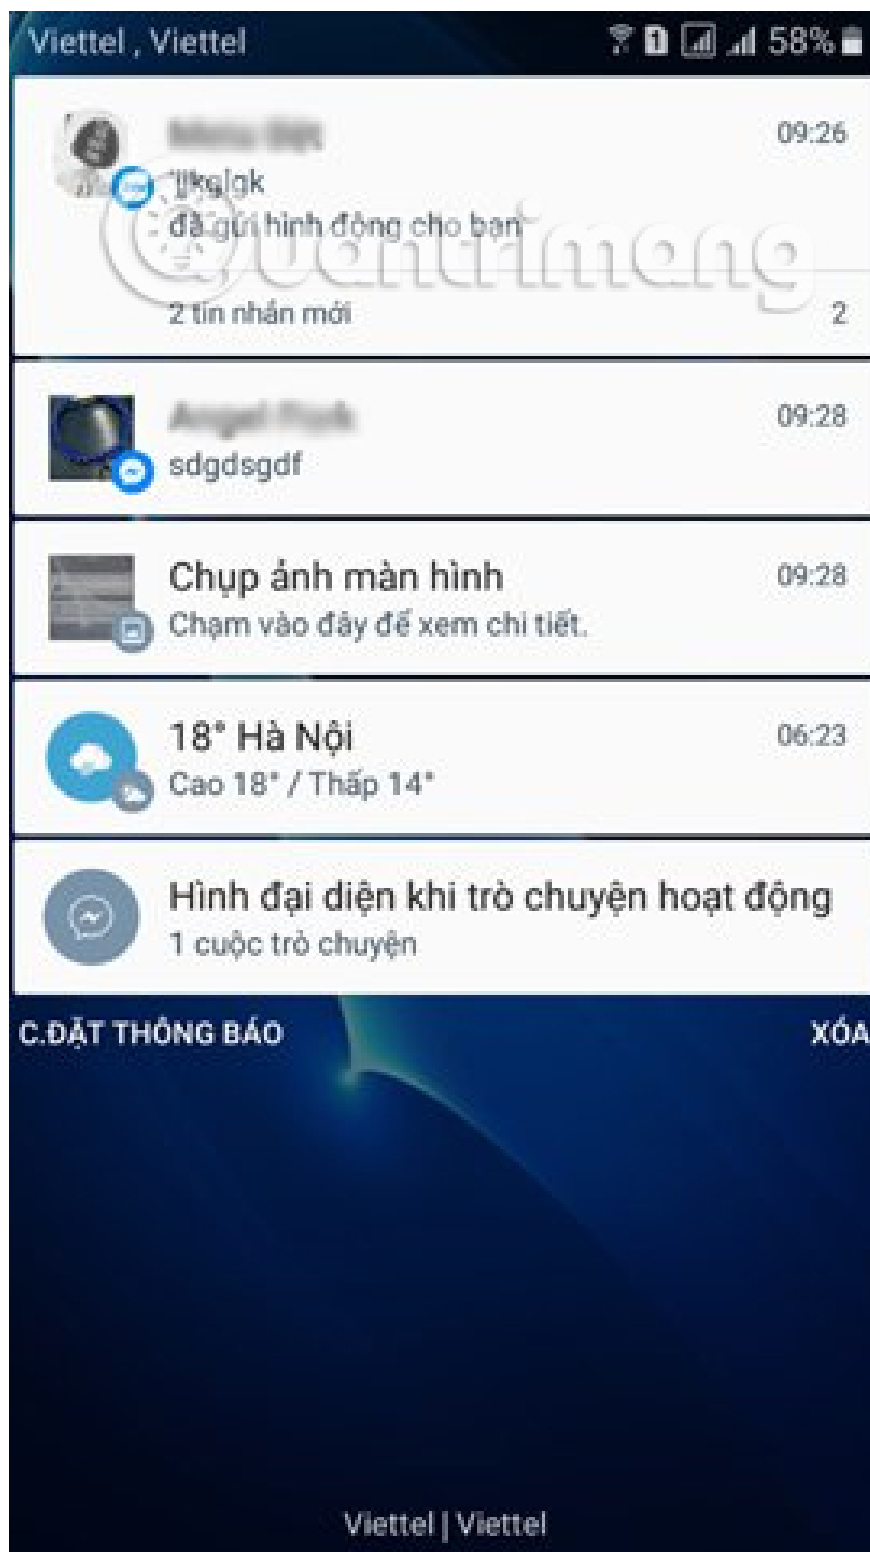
Viettel , Viettel

58%

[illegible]

09:26

'jlkglgk

đã gửi hình động cho bạn

2 tin nhắn mới

2

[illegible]

09:28

sdgdsgdf

Chụp ảnh màn hình

09:28

Chạm vào đây để xem chi tiết.

18° Hà Nội

06:23

Cao 18° / Thấp 14°

Hình đại diện khi trò chuyện hoạt động

1 cuộc trò chuyện

C.ĐẶT THÔNG BÁO

XÓA

Viettel | Viettel

Quantrimang